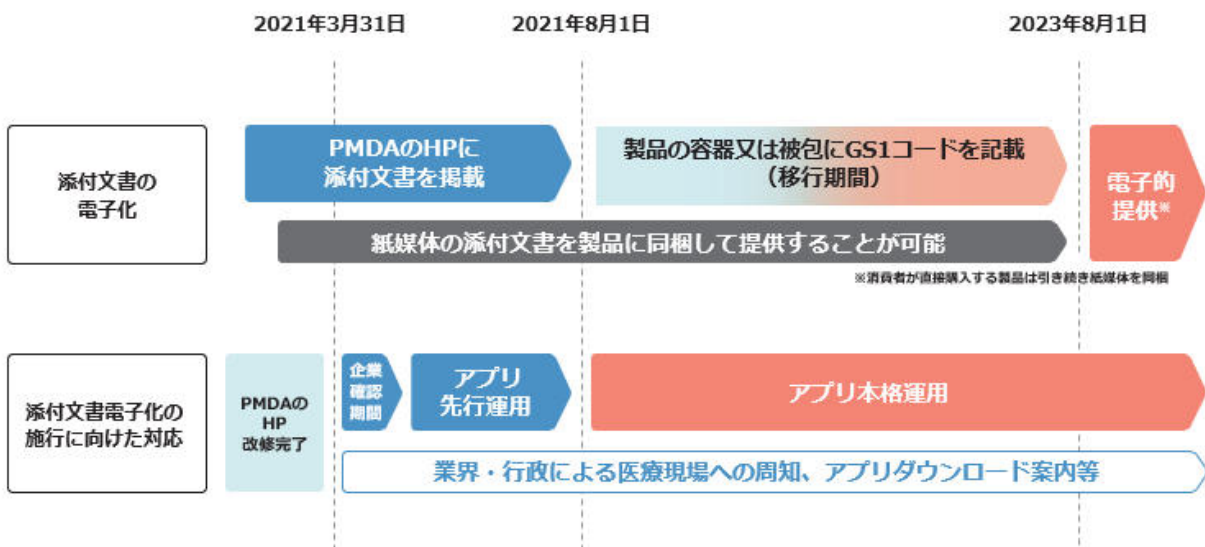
2021年3月31日

2021年8月1日

2023年8月1日

添付文書の電子化

PMDAのHPに添付文書を掲載

製品の容器又は被包にGS1コードを記載（移行期間）

電子的提供※

紙媒体の添付文書を製品に同梱して提供することが可能

※消費者が直接購入する製品は引き続き紙媒体を同梱

添付文書電子化の施行に向けた対応

PMDAのHP改修完了

企業確認期間

アプリ先行運用

アプリ本格運用

業界・行政による医療現場への周知、アプリダウンロード案内等